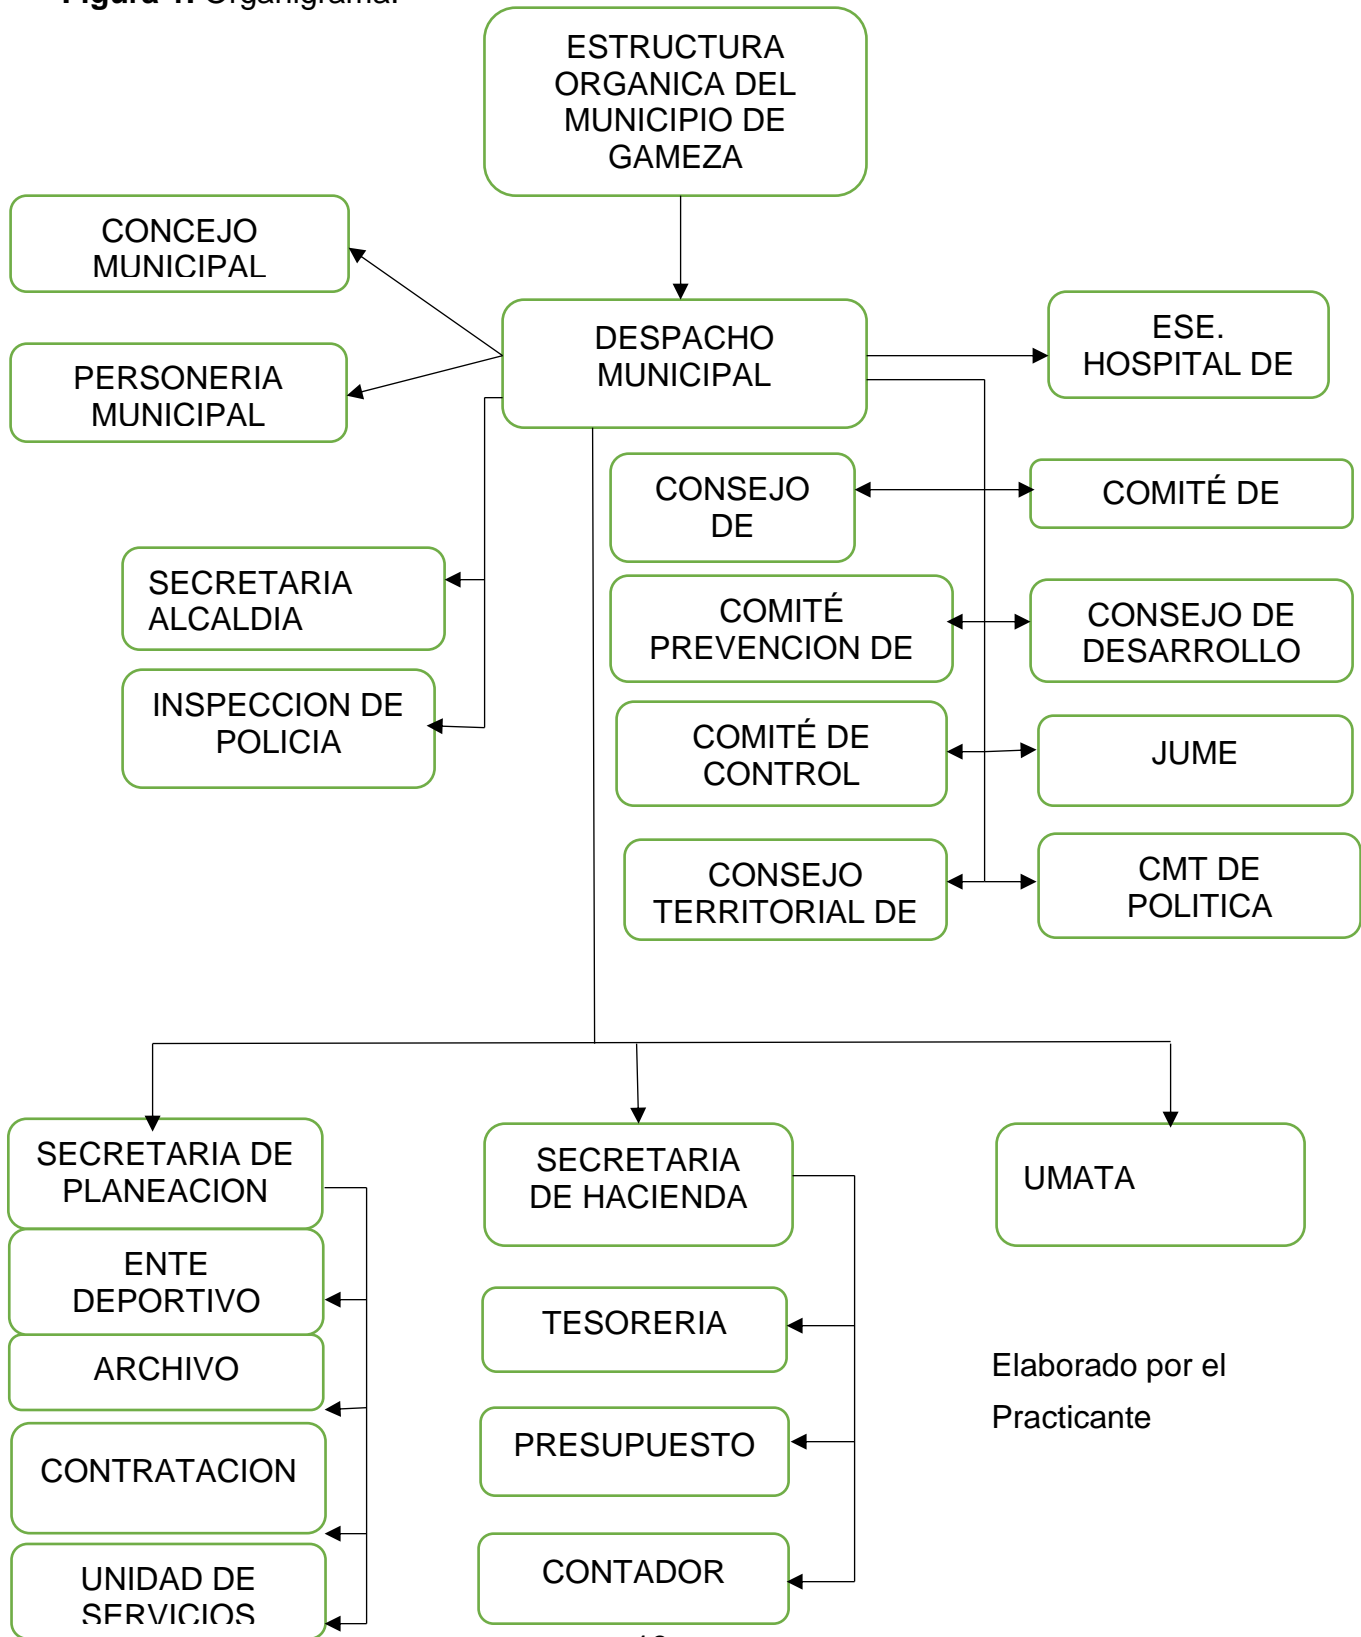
Figura 1. Organigrama.

ESTRUCTURA ORGANICA DEL MUNICIPIO DE GAMEZA

CONCEJO MUNICIPAL

PERSONERIA MUNICIPAL

DESPACHO MUNICIPAL

ESE. HOSPITAL DE

CONSEJO DE

COMITÉ DE

SECRETARIA ALCALDIA

COMITÉ PREVENCION DE

CONSEJO DE DESARROLLO

INSPECCION DE POLICIA

COMITÉ DE CONTROL

JUME

CONSEJO TERRITORIAL DE

CMT DE POLITICA

SECRETARIA DE PLANEACION

SECRETARIA DE HACIENDA

UMATA

ENTE DEPORTIVO

TESORERIA

ARCHIVO

Elaborado por el Practicante

CONTRATACION

PRESUPUESTO

UNIDAD DE SERVICIOS

CONTADOR

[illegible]